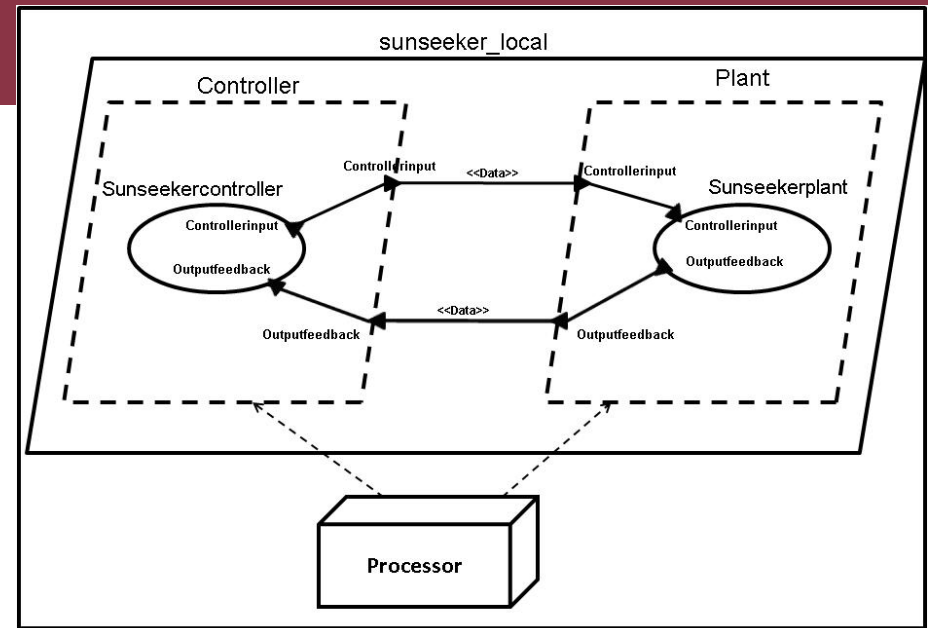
sunseeker_local

Controller

Plant

Controllerinput

<<Data>>

Controllerinput

Sunseekercontroller

Sunseekerplant

Controllerinput

Controllerinput

Outputfeedback

Outputfeedback

<<Data>>

Outputfeedback

Outputfeedback

Processor